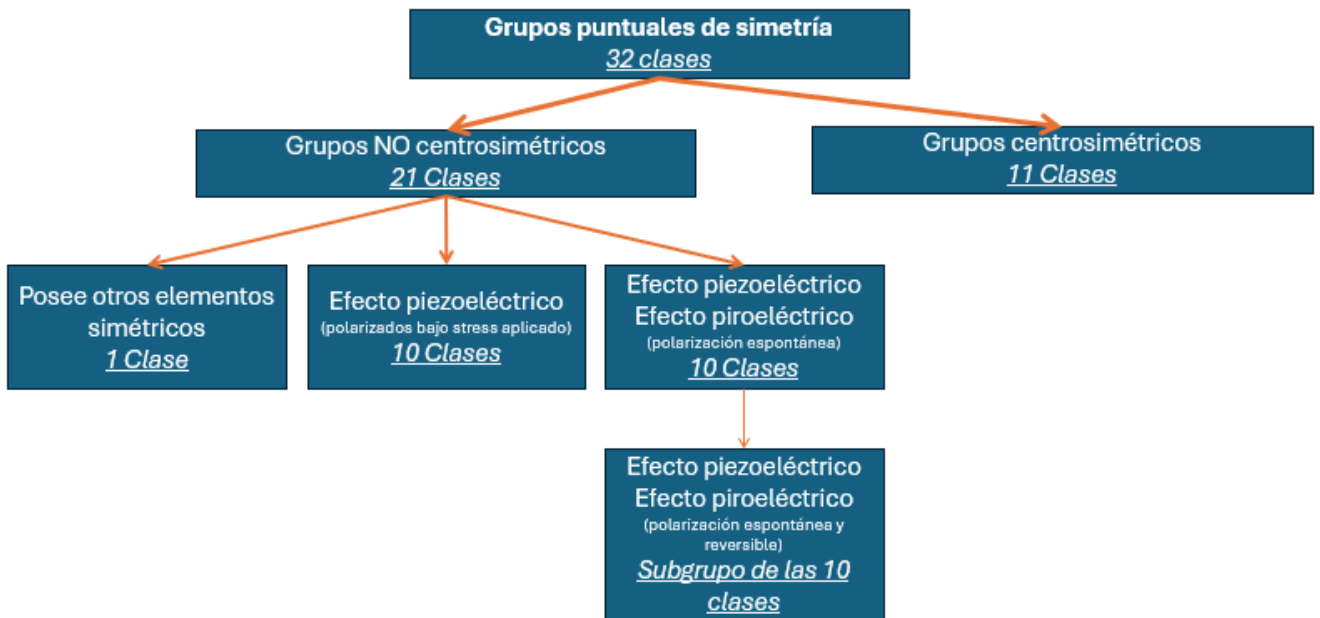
Grupos puntuales de simetría
32 clases

Grupos NO centrosimétricos
21 Clases

Grupos centrosimétricos
11 Clases

Posee otros elementos simétricos
1 Clase

Efecto piezoeléctrico
(polarizados bajo stress aplicado)
10 Clases

Efecto piezoeléctrico
Efecto piroeléctrico
(polarización espontánea)
10 Clases

Efecto piezoeléctrico
Efecto piroeléctrico
(polarización espontánea y reversible)
Subgrupo de las 10 clases